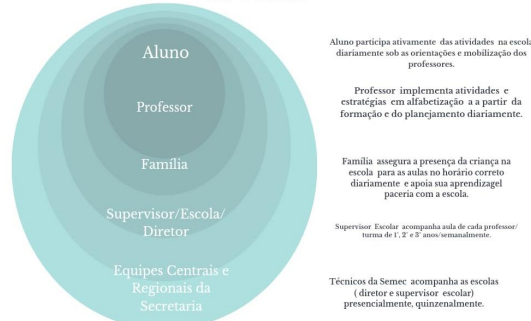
Aluno

Professor

Família

Supervisor/Escola/ Diretor

Equipes Centrais e Regionais da Secretaria

Aluno participa ativamente das atividades na escola diariamente sob as orientações e mobilização dos professores.

Professor implementa atividades e estratégias em alfabetização a a partir da formação e do planejamento diariamente.

Família assegura a presença da criança na escola para as aulas no horário correto diariamente e apoia sua aprendizagel Paceria com a escola.

Supervisor Escolar acompanha aula de cada professor/ turma de 1°, 2° e 3° anos/semanalmente.

Técnicos da Semec acompanha as escolas ( diretor e supervisor escolar) presencialmente, quinzenalmente.